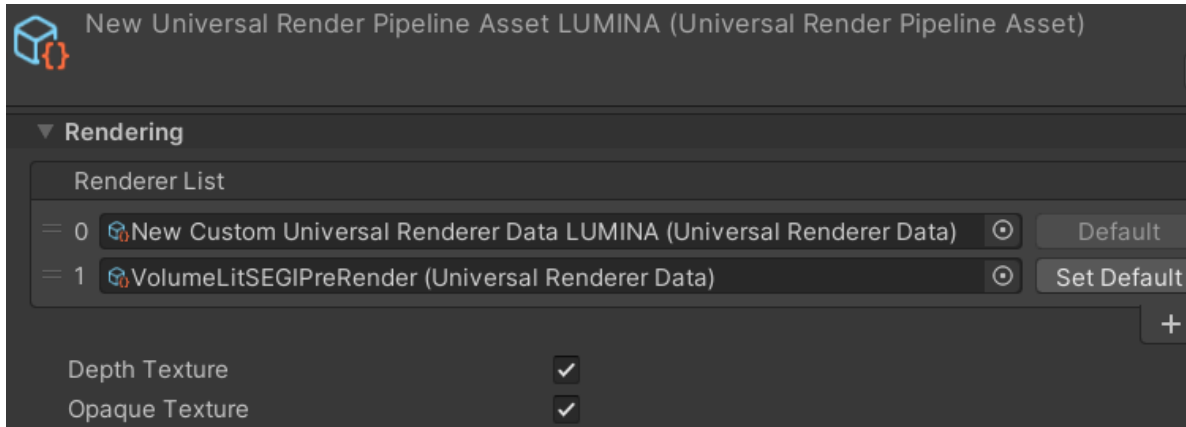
New Universal Render Pipeline Asset LUMINA (Universal Render Pipeline Asset)

Rendering

Renderer List

0 New Custom Universal Renderer Data LUMINA (Universal Renderer Data) Default

1 VolumeLitSEGIPreRender (Universal Renderer Data) Set Default

+

Depth Texture ✓

Opaque Texture ✓